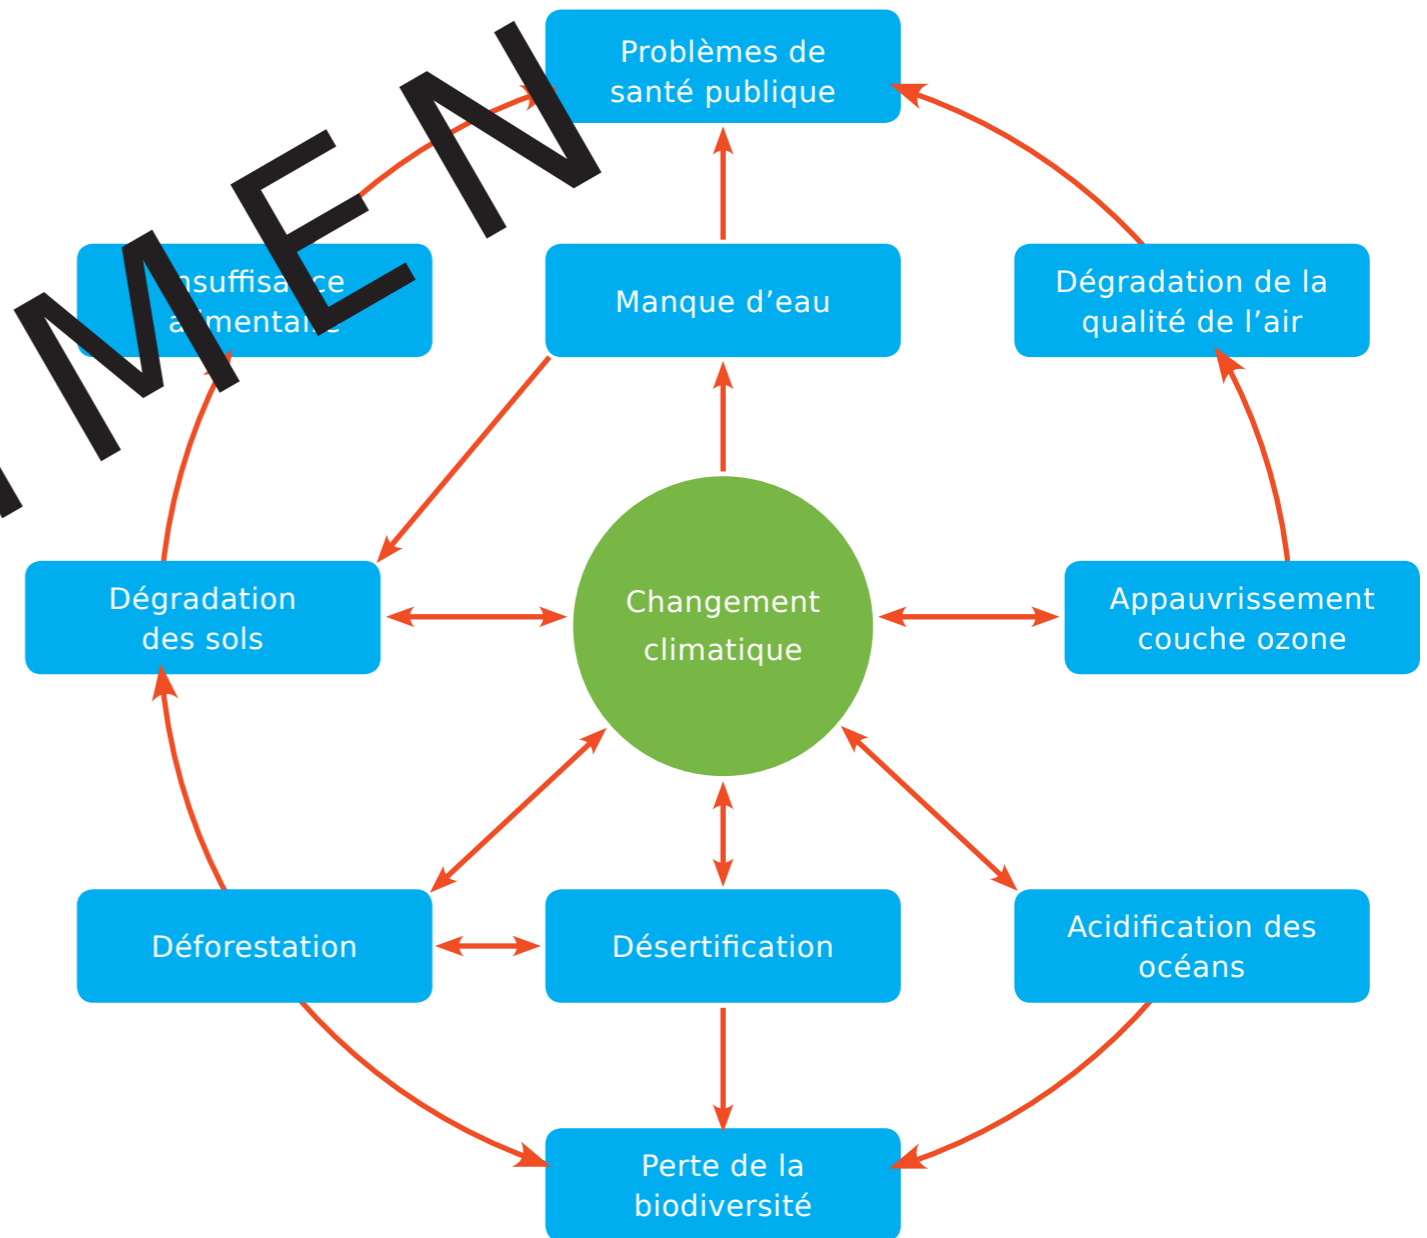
Problèmes de santé publique

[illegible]nsuffisa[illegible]ce a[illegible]imentai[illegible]

Manque d’eau

Dégradation de la qualité de l’air

MEN

Dégradation des sols

Changement climatique

Appauvrissement couche ozone

Déforestation

Désertification

Acidification des océans

Perte de la biodiversité